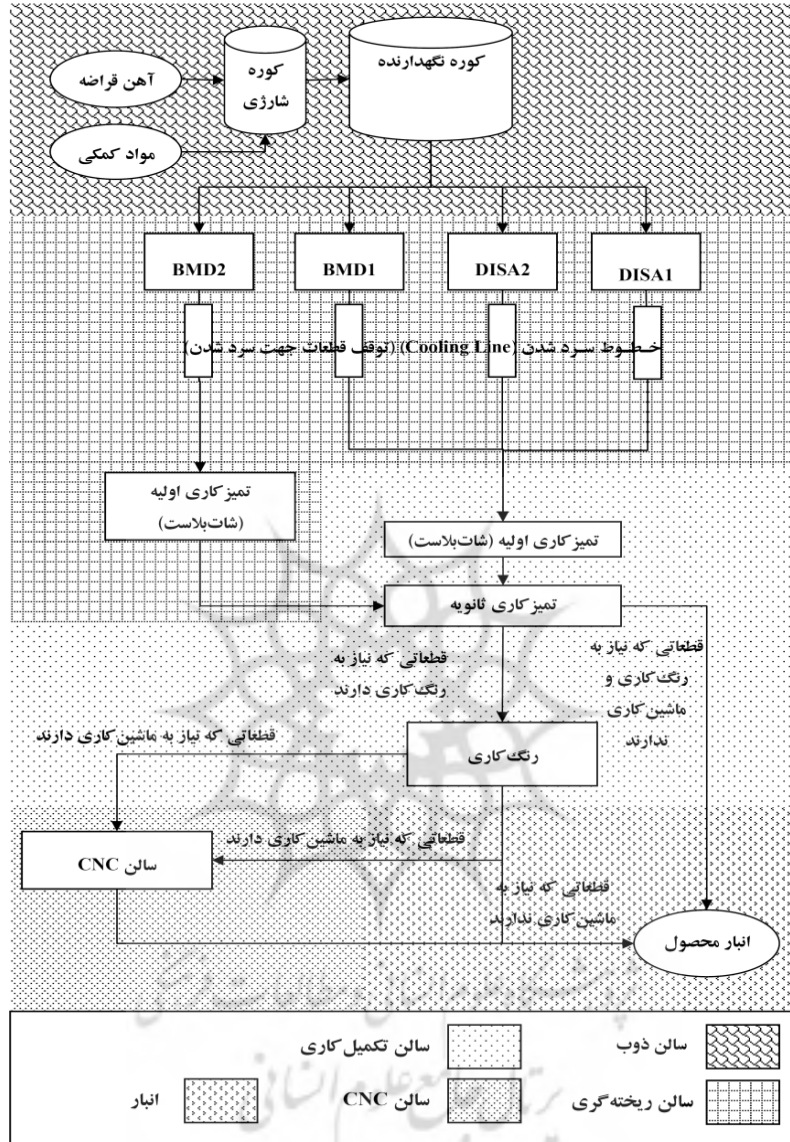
آهن قراضه

کوره شارژی

کوره نگهدارنده

مواد کمکی

BMD2

BMD1

DISA2

DISA1

خطوط سرد شدن (Cooling Line) (توقف قطعات جهت سرد شدن)

تمیزکاری اولیه (شات‌بلاست)

تمیزکاری اولیه (شات‌بلاست)

تمیزکاری ثانویه

قطعاتی که نیاز به رنگ‌کاری دارند

قطعاتی که نیاز به رنگ‌کاری و ماشین‌کاری ندارند

قطعاتی که نیاز به ماشین‌کاری دارند

رنگ‌کاری

قطعاتی که نیاز به ماشین‌کاری دارند

سالن CNC

قطعاتی که نیاز به ماشین‌کاری ندارند

انبار محصول

سالن ذوب

سالن تکمیل‌کاری

سالن ریخته‌گری

سالن CNC

انبار